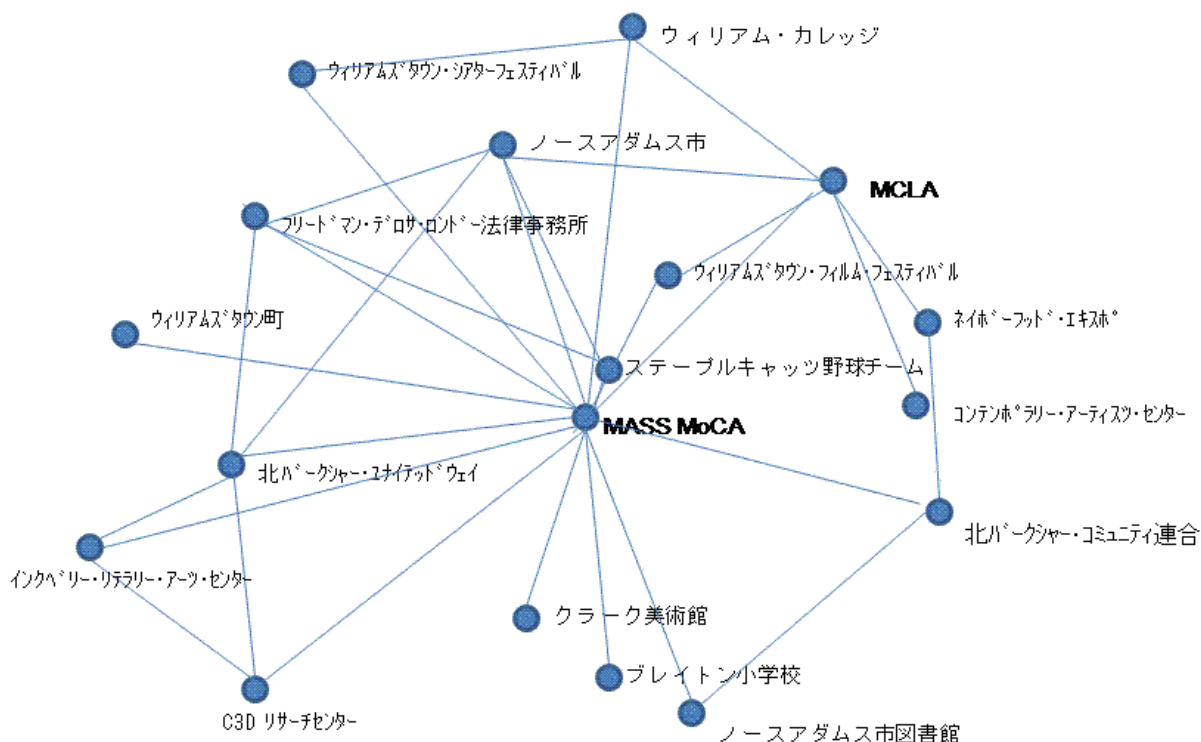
ウィリアム・カレッジ

ウィリアムズタウン・シアターフェスティバル

ノースアダムス市

MCLA

フリードマン・デロサ・ロンドー法律事務所

ウィリアムズタウン・フィルム・フェスティバル

ウィリアムズタウン町

ネイボーフッド・エキスポ

ステープルキャッツ野球チーム

コンテンポラリー・アーティスツ・センター

MASS MoCA

北バークシャー・ユナイテッドウェイ

北バークシャー・コミュニティ連合

インクベリー・リテラリー・アーツ・センター

クラーク美術館

ブレイトン小学校

C3D リサーチセンター

ノースアダムス市図書館